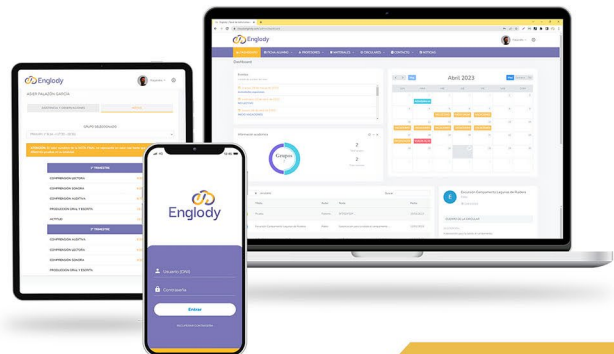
Englody

Dashboard

Abril 2023

Grupos

2

2

Englody

ASIER PALAZÓN GARCÍA

GRUPO SELECCIONADO

1º TRIMESTRE

COMPRENSIÓN LECTORA

COMPRENSIÓN AUDITIVA

PRODUCCIÓN ORAL Y ESCRITA

ACTITUD

2º TRIMESTRE

COMPRENSIÓN AUDITIVA

COMPRENSIÓN LECTORA

PRODUCCIÓN ORAL Y ESCRITA

9:41

Englody

Usuario (DNI)

Contraseña

Entrar